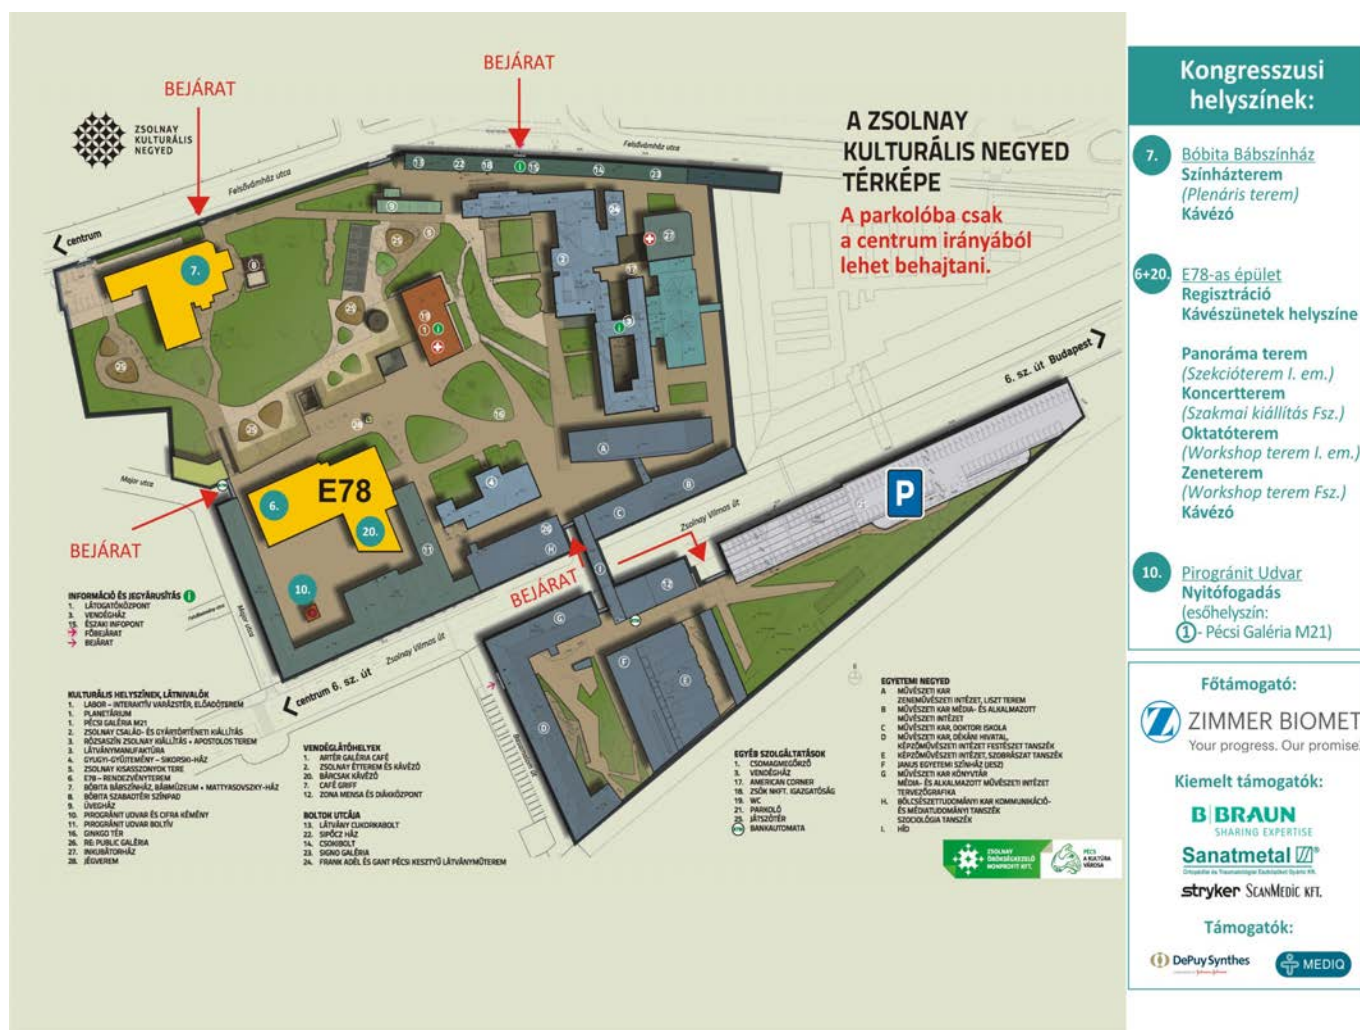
BEJÁRAT

BEJÁRAT

ZSOLNAY KULTURÁLIS NEGYED

A ZSOLNAY KULTURÁLIS NEGYED TÉRKÉPE

A parkolóba csak a centrum irányából lehet behajtani.

Felsővámház utca

Felsővámház utca

centrum

6. sz. út Budapest

Major utca

BEJÁRAT

E78

6.

20.

7.

10.

Zsolnay Vilmos út

P

BEJÁRAT

centrum 6. sz. út

Zsolnay Vilmos út

INFORMÁCIÓ ÉS JEGYÁRUSÍTÁS
1. LÁTOGATÓKÖZPONT
3. VENDÉGHÁZ
15. ÉSZAKI INFOPONT
FŐBEJÁRAT
BEJÁRAT

KULTURÁLIS HELYSZÍNEK, LÁTNIVALÓK
1. LABOR – INTERAKTÍV VARÁZSTÉR, ELŐADÓTEREM
1. PLANETÁRIUM
1. PÉCSI GALÉRIA M21
2. ZSOLNAY CSALÁD- ÉS GYÁRTÖRTÉNETI KIÁLLÍTÁS
3. RÓZSASZÍN ZSOLNAY KIÁLLÍTÁS • APOSTOLOS TEREM
3. LÁTVÁNYMANUFAKTÚRA
4. GYUGYI-GYŰJTEMÉNY – SIKORSKI-HÁZ
5. ZSOLNAY KISASSZONYOK TERE
6. E78 – RENDEZVÉNYTEREM
7. BÓBITA BÁBSZÍNHÁZ, BÁBMÚZEUM • MATTYASOVSZKY-HÁZ
8. BÓBITA SZABADTÉRI SZÍNPAD
9. ÜVEGHÁZ
10. PIROGRÁNIT UDVAR ÉS CIFRA KÉMÉNY
11. PIROGRÁNIT UDVAR BOLTÍV
16. GINKGO TÉR
26. RE:PUBLIC GALÉRIA
27. INKUBÁTORHÁZ
28. JÉGVEREM

VENDÉGLÁTÓHELYEK
1. ARTÉR GALÉRIA CAFÉ
2. ZSOLNAY ÉTTEREM ÉS KÁVÉZÓ
20. BÁRCSAK KÁVÉZÓ
7. CAFÉ GRIFF
12. ZONA MENSA ÉS DIÁKKÖZPONT

BOLTOK UTCÁJA
13. LÁTVÁNY CUKORKABOLT
22. SIPŐCZ HÁZ
14. CSOKIBOLT
23. SIGNO GALÉRIA
24. FRANK ADÉL ÉS GANT PÉCSI KESZTYŰ LÁTVÁNYMŰTEREM

EGYÉB SZOLGÁLTATÁSOK
1. CSOMAGMEGŐRZŐ
3. VENDÉGHÁZ
17. AMERICAN CORNER
18. ZSÖK NKFT. IGAZGATÓSÁG
19. WC
21. PARKOLÓ
25. JÁTSZÓTÉR
BANKAUTOMATA

EGYETEMI NEGYED
A MŰVÉSZETI KAR ZENEMŰVÉSZETI INTÉZET, LISZT TEREM
B MŰVÉSZETI KAR MÉDIA- ÉS ALKALMAZOTT MŰVÉSZETI INTÉZET
C MŰVÉSZETI KAR DOKTORI ISKOLA
D MŰVÉSZETI KAR DÉKÁNI HIVATAL, KÉPZŐMŰVÉSZETI INTÉZET FESTÉSZET TANSZÉK
E KÉPZŐMŰVÉSZETI INTÉZET SZOBRÁSZAT TANSZÉK
F JANUS EGYETEMI SZÍNHÁZ (JESZ)
G MŰVÉSZETI KAR KÖNYVTÁR MÉDIA- ÉS ALKALMAZOTT MŰVÉSZETI INTÉZET TERVEZŐGRAFIKA
H. BÖLCSÉSZETTUDOMÁNYI KAR KOMMUNIKÁCIÓ- ÉS MÉDIATUDOMÁNYI TANSZÉK SZOCIOLÓGIA TANSZÉK
I. HÍD

ZSOLNAY ÖRÖKSÉGKEZELŐ NONPROFIT KFT.
PÉCS A KULTÚRA VÁROSA

Kongresszusi helyszínek:

7. Bóbita Bábszínház
Színházterem
(Plenáris terem)
Kávézó

6+20. E78-as épület
Regisztráció
Kávészünetek helyszíne

Panoráma terem
(Szekcióterem I. em.)
Koncertterem
(Szakmai kiállítás Fsz.)
Oktatóterem
(Workshop terem I. em.)
Zeneterem
(Workshop terem Fsz.)
Kávézó

10. Pirogránit Udvar
Nyitófogadás
(esőhelyszín:
1- Pécsi Galéria M21)

Főtámogató:
ZIMMER BIOMET
Your progress. Our promise.

Kiemelt támogatók:
B|BRAUN
SHARING EXPERTISE
Sanatmetal
stryker ScanMedic KFT.

Támogatók:
DePuySynthes
MEDIQ